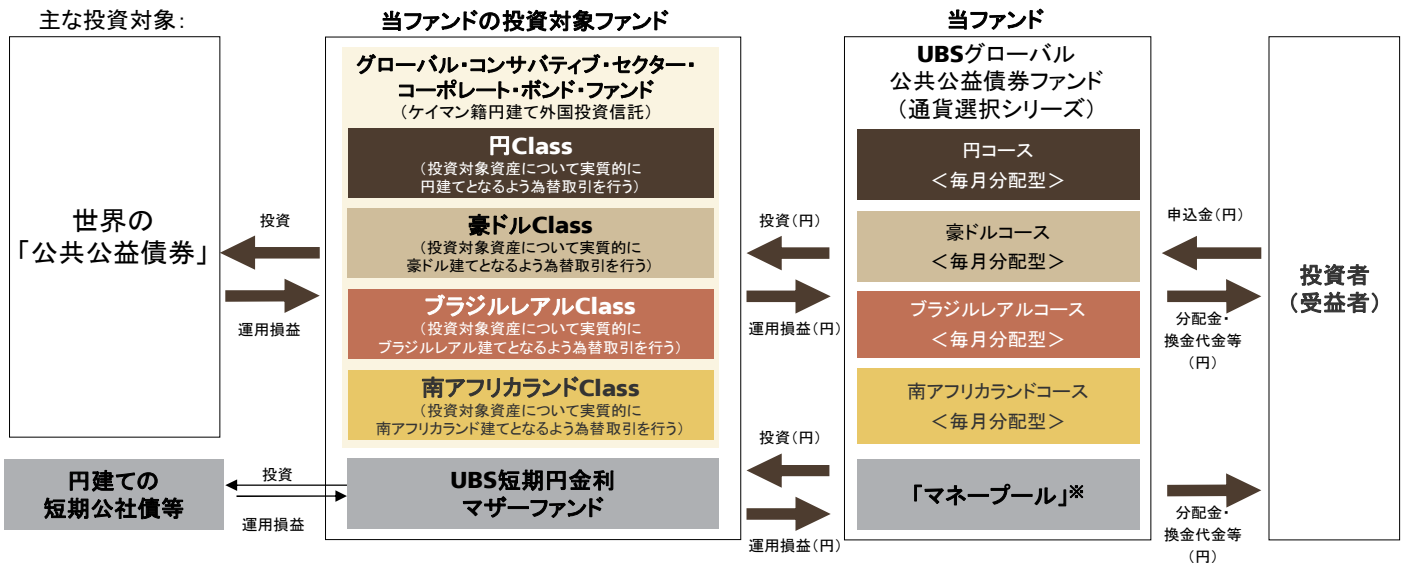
主な投資対象:

世界の「公共公益債券」

投資

運用損益

円建ての短期公社債等

投資

運用損益

当ファンドの投資対象ファンド

グローバル・コンサバティブ・セクター・コーポレート・ボンド・ファンド
(ケイマン籍円建て外国投資信託)

円Class
(投資対象資産について実質的に円建てとなるよう為替取引を行う)

豪ドルClass
(投資対象資産について実質的に豪ドル建てとなるよう為替取引を行う)

ブラジルレアルClass
(投資対象資産について実質的にブラジルレアル建てとなるよう為替取引を行う)

南アフリカランドClass
(投資対象資産について実質的に南アフリカランド建てとなるよう為替取引を行う)

UBS短期円金利マザーファンド

投資(円)

運用損益(円)

投資(円)

運用損益(円)

当ファンド

UBSグローバル公共公益債券ファンド
(通貨選択シリーズ)

円コース
<毎月分配型>

豪ドルコース
<毎月分配型>

ブラジルレアルコース
<毎月分配型>

南アフリカランドコース
<毎月分配型>

「マネープール」※

申込金(円)

分配金・換金代金等(円)

分配金・換金代金等(円)

投資者
(受益者)